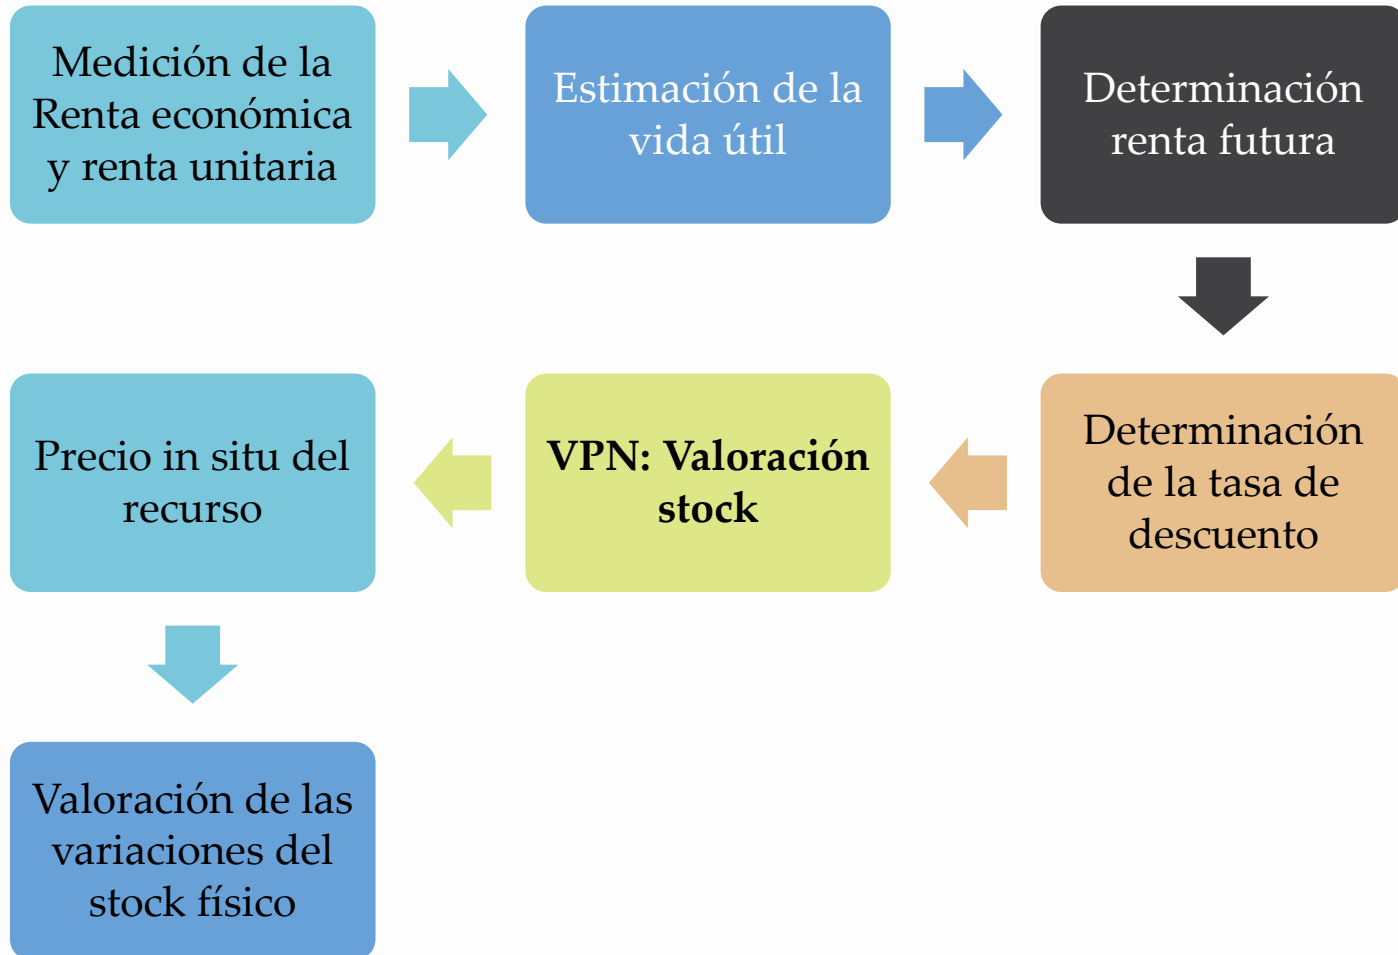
Medición de la Renta económica y renta unitaria

Estimación de la vida útil

Determinación renta futura

Determinación de la tasa de descuento

VPN: Valoración stock

Precio in situ del recurso

Valoración de las variaciones del stock físico